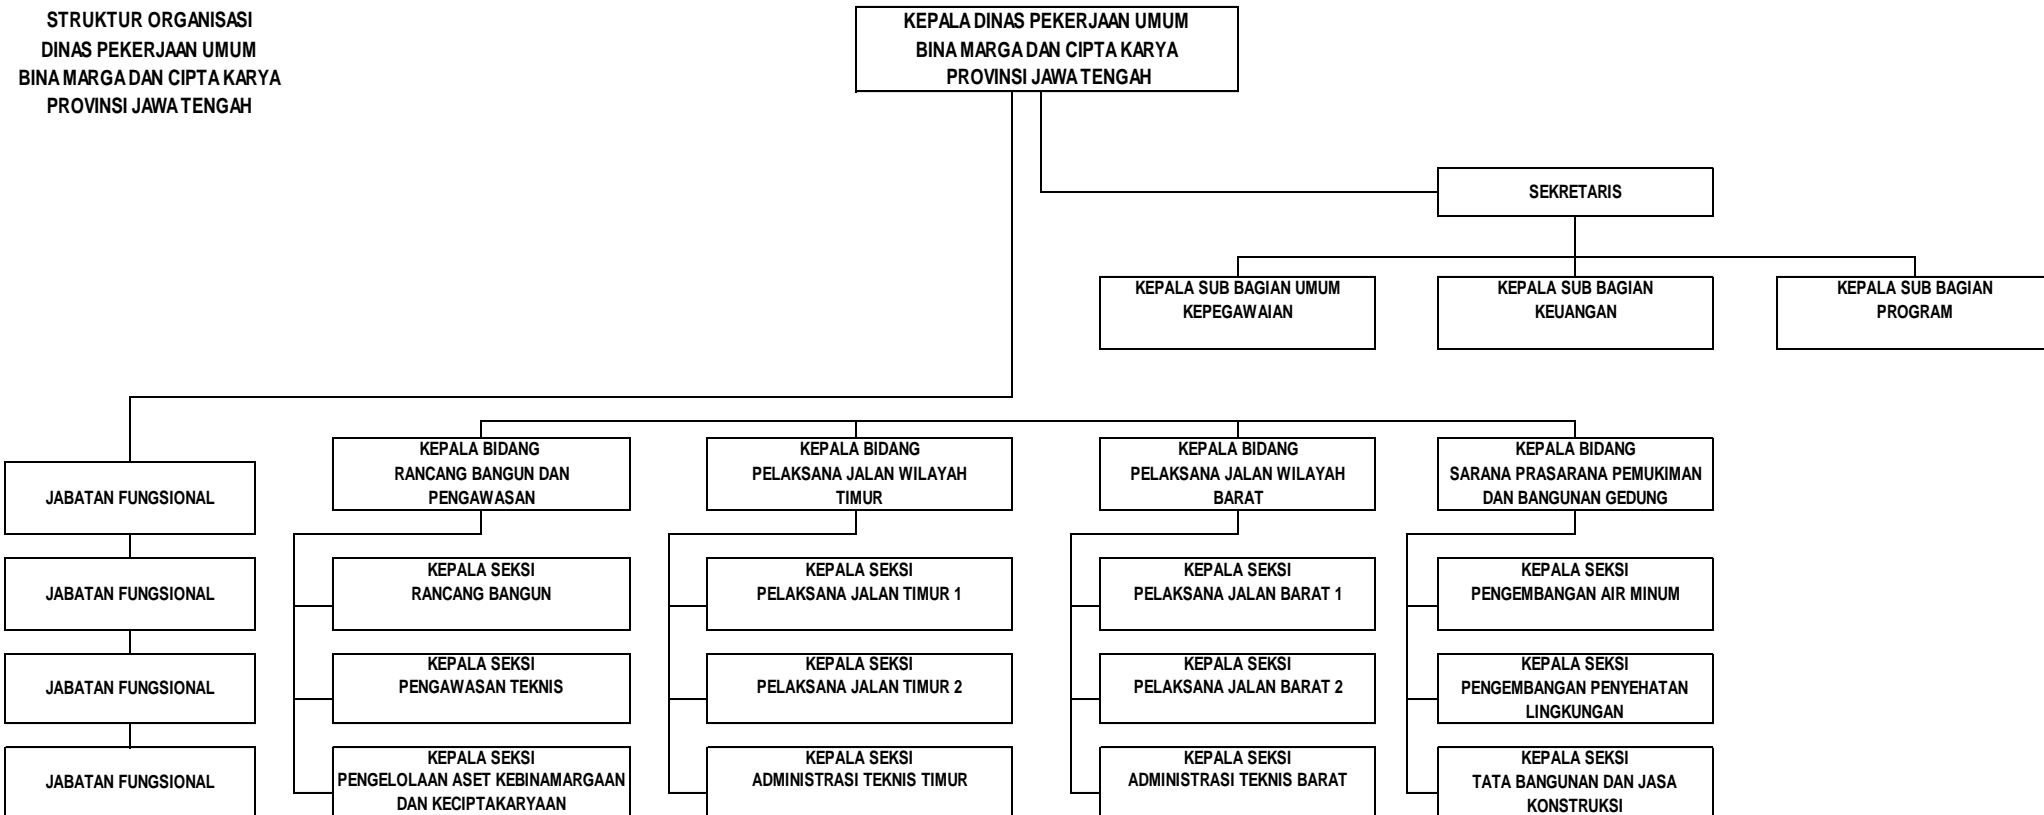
STRUKTUR ORGANISASI
DINAS PEKERJAAN UMUM
BINA MARGA DAN CIPTA KARYA
PROVINSI JAWA TENGAH

KEPALA DINAS PEKERJAAN UMUM
BINA MARGA DAN CIPTA KARYA
PROVINSI JAWA TENGAH

SEKRETARIS

KEPALA SUB BAGIAN UMUM
KEPEGAWAIAN

KEPALA SUB BAGIAN
KEUANGAN

KEPALA SUB BAGIAN
PROGRAM

JABATAN FUNGSIONAL

JABATAN FUNGSIONAL

JABATAN FUNGSIONAL

JABATAN FUNGSIONAL

KEPALA BIDANG
RANCANG BANGUN DAN PENGAWASAN

KEPALA SEKSI
RANCANG BANGUN

KEPALA SEKSI
PENGAWASAN TEKNIS

KEPALA SEKSI
PENGELOLAAN ASET KEBINAMARGAAN DAN KECIPTAKARYAAN

KEPALA BIDANG
PELAKSANA JALAN WILAYAH TIMUR

KEPALA SEKSI
PELAKSANA JALAN TIMUR 1

KEPALA SEKSI
PELAKSANA JALAN TIMUR 2

KEPALA SEKSI
ADMINISTRASI TEKNIS TIMUR

KEPALA BIDANG
PELAKSANA JALAN WILAYAH BARAT

KEPALA SEKSI
PELAKSANA JALAN BARAT 1

KEPALA SEKSI
PELAKSANA JALAN BARAT 2

KEPALA SEKSI
ADMINISTRASI TEKNIS BARAT

KEPALA BIDANG
SARANA PRASARANA PEMUKIMAN DAN BANGUNAN GEDUNG

KEPALA SEKSI
PENGEMBANGAN AIR MINUM

KEPALA SEKSI
PENGEMBANGAN PENYEHATAN LINGKUNGAN

KEPALA SEKSI
TATA BANGUNAN DAN JASA KONSTRUKSI